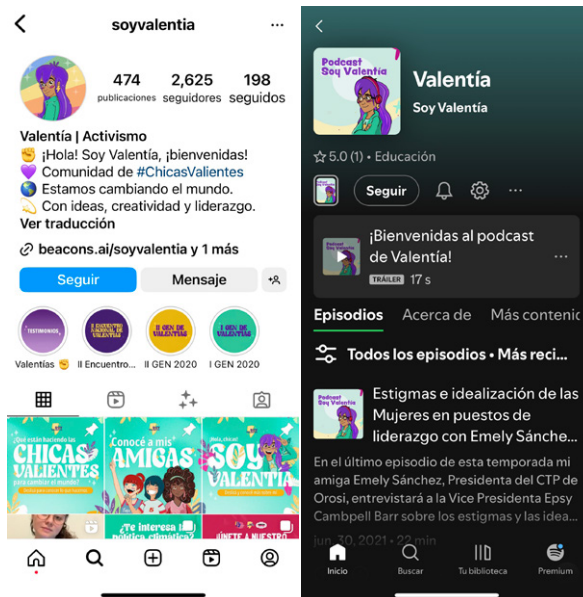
soyvalentia

474 publicaciones
2,625 seguidores
198 seguidos

Valentía | Activismo
✊ ¡Hola! Soy Valentía, ¡bienvenidas!
💜 Comunidad de #ChicasValientes
🌎 Estamos cambiando el mundo.
💫 Con ideas, creatividad y liderazgo.
Ver traducción

beacons.ai/soyvalentia y 1 más

Seguir
Mensaje

TESTIMONIOS
Valentías ✊
II ENCUENTRO
II Encuentro...
II GEN DE VALIENTES
II GEN 2020
I GEN DE VALIENTES
I GEN 2020

¿Qué están haciendo las CHICAS VALIENTES para cambiar el mundo?
¡Conocé a mis AMIGAS
¡Hola, chicas! SOY VALENTÍA
¿Te interesa la política climática?
¡ÚNETE A NUESTRO

Podcast Soy Valentía
Valentía
Soy Valentía
☆ 5.0 (1) • Educación
Seguir
Podcast Soy Valentía
¡Bienvenidas al podcast de Valentía!
TRÁILER 17 s
Episodios
Acerca de
Más contenido
Todos los episodios • Más reci...
Podcast Soy Valentía
Estigmas e idealización de las Mujeres en puestos de liderazgo con Emely Sánche...
En el último episodio de esta temporada mi amiga Emely Sánchez, Presidenta del CTP de Orosi, entrevistará a la Vice Presidenta Epsy Campbell Barr sobre los estigmas y las idea...
jun 30, 2021 • 22 min
Inicio
Buscar
Tu biblioteca
Premium